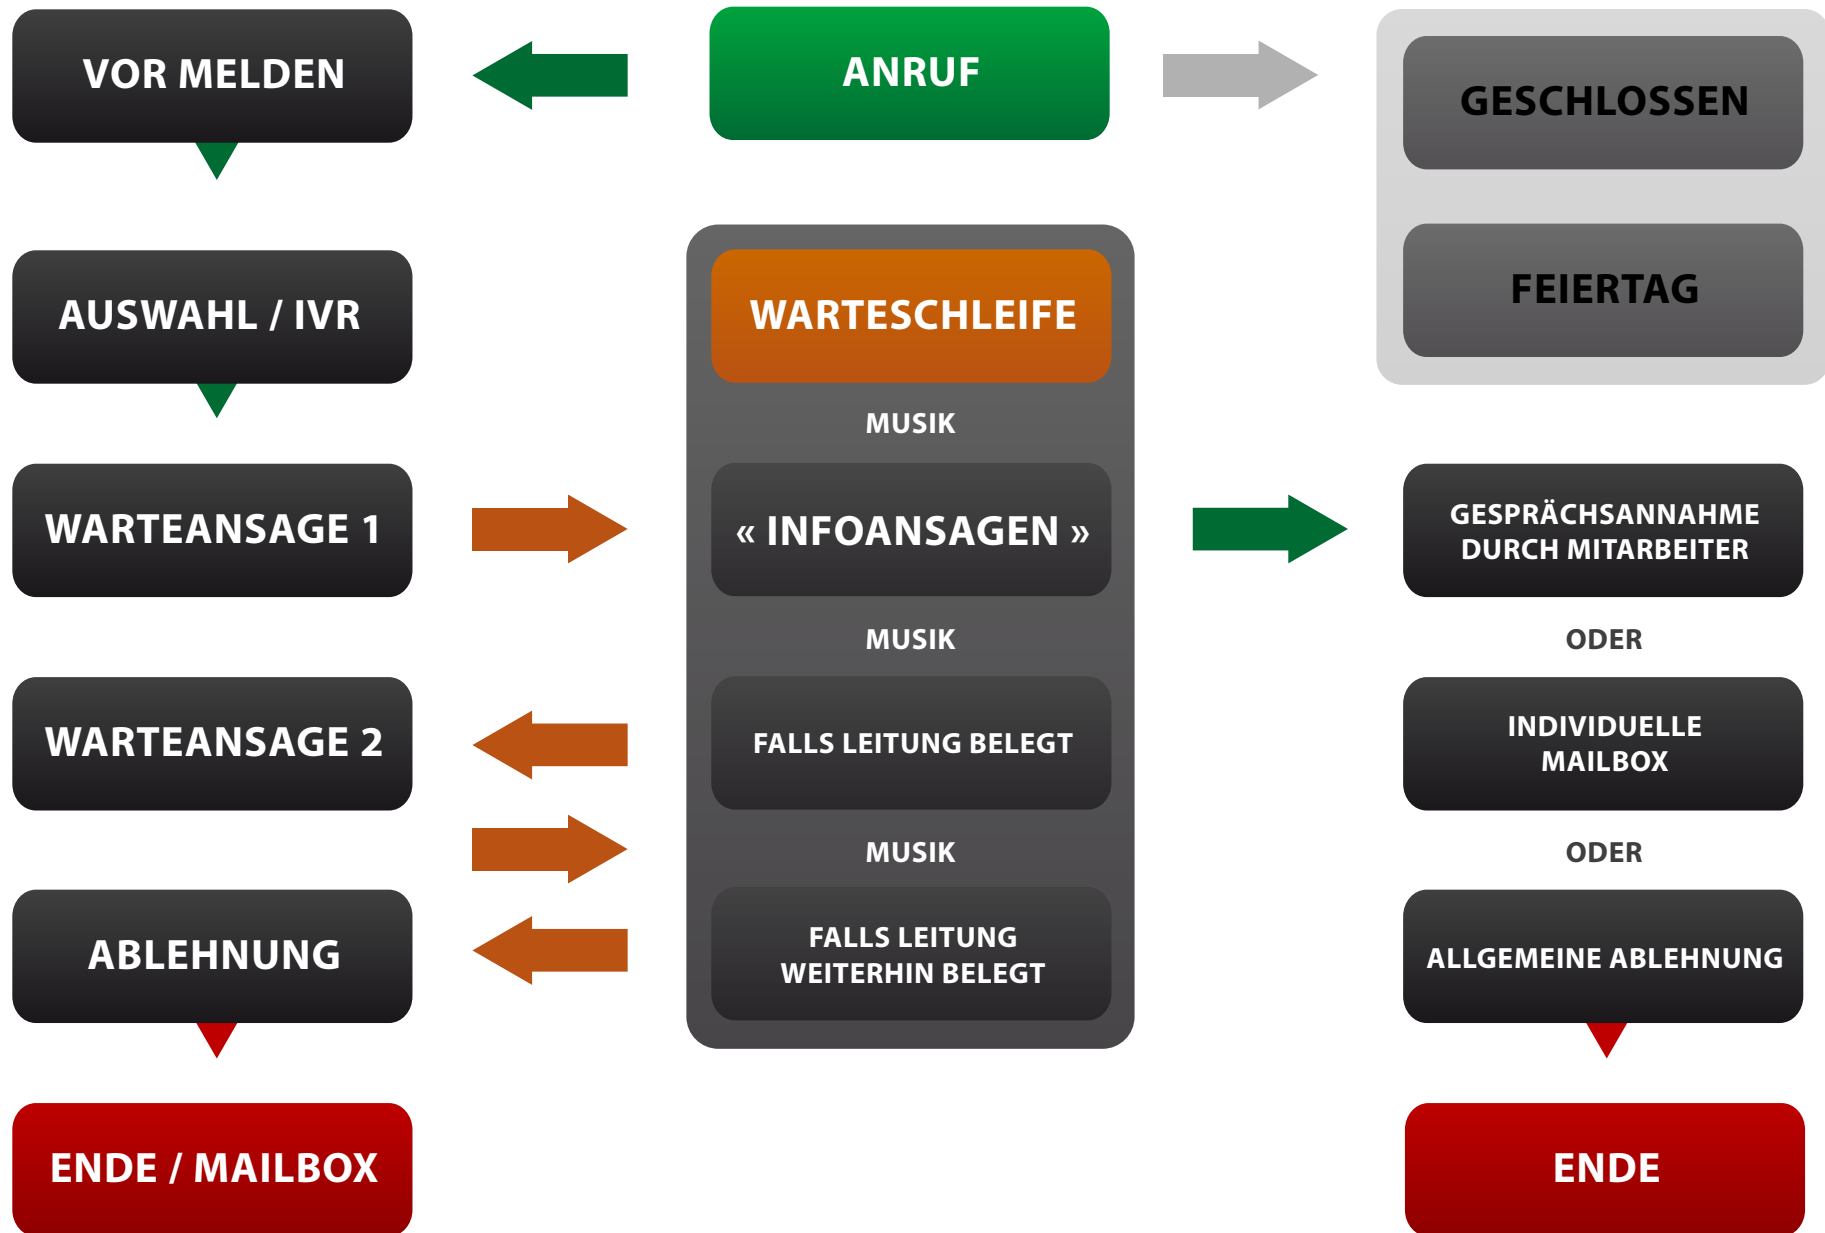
VOR MELDEN

ANRUF

GESCHLOSSEN

FEIERTAG

AUSWAHL / IVR

WARTESCHLEIFE

MUSIK

WARTEANSAGE 1

« INFOANSAGEN »

GESPRÄCHSANNAHME DURCH MITARBEITER

MUSIK

ODER

WARTEANSAGE 2

FALLS LEITUNG BELEGT

INDIVIDUELLE MAILBOX

MUSIK

ODER

ABLEHNUNG

FALLS LEITUNG WEITERHIN BELEGT

ALLGEMEINE ABLEHNUNG

ENDE / MAILBOX

ENDE